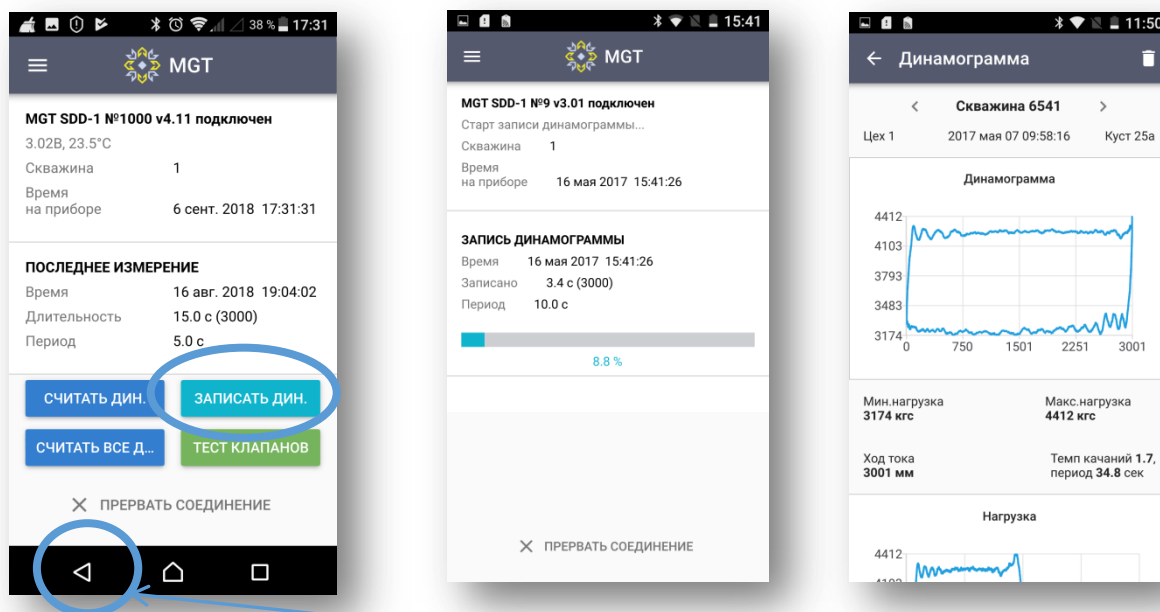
38 % 17:31

MGT

MGT SDD-1 №1000 v4.11 подключен
3.02В, 23.5°C
Скважина 1
Время на приборе 6 сент. 2018 17:31:31

ПОСЛЕДНЕЕ ИЗМЕРЕНИЕ
Время 16 авг. 2018 19:04:02
Длительность 15.0 с (3000)
Период 5.0 с

СЧИТАТЬ ДИН.
ЗАПИСАТЬ ДИН.
СЧИТАТЬ ВСЕ Д...
ТЕСТ КЛАПАНОВ

ПРЕРВАТЬ СОЕДИНЕНИЕ

15:41

MGT

MGT SDD-1 №9 v3.01 подключен
Старт записи динамограммы...
Скважина 1
Время на приборе 16 мая 2017 15:41:26

ЗАПИСЬ ДИНАМОГРАММЫ
Время 16 мая 2017 15:41:26
Записано 3.4 с (3000)
Период 10.0 с

8.8 %

ПРЕРВАТЬ СОЕДИНЕНИЕ

11:50

Динамограмма

Скважина 6541
Цех 1 2017 мая 07 09:58:16 Куст 25а

Динамограмма
4412
4103
3793
3483
3174
0 750 1501 2251 3001

Мин.нагрузка 3174 кгс
Макс.нагрузка 4412 кгс
Ход тока 3001 мм
Темп качаний 1.7, период 34.8 сек

Нагрузка
4412